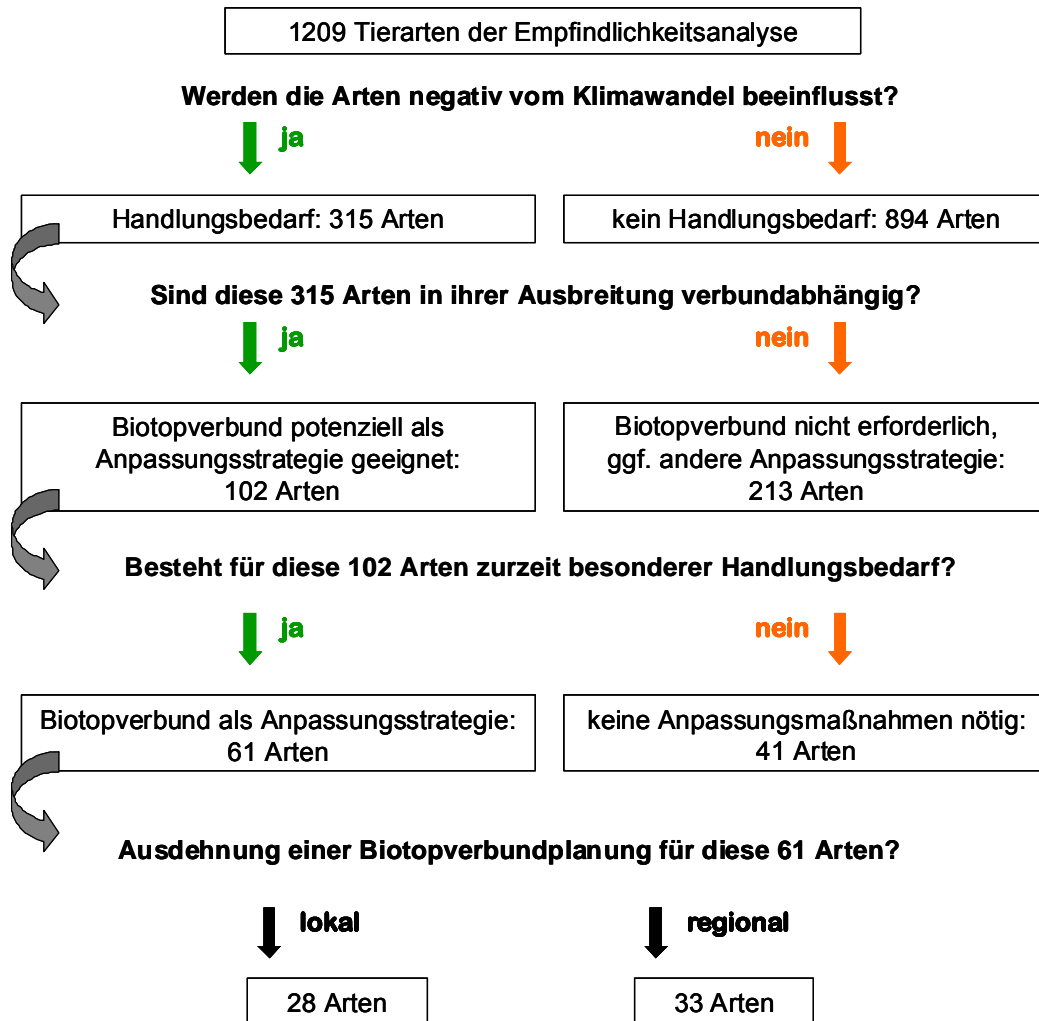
1209 Tierarten der Empfindlichkeitsanalyse

Werden die Arten negativ vom Klimawandel beeinflusst?

ja

nein

Handlungsbedarf: 315 Arten

kein Handlungsbedarf: 894 Arten

Sind diese 315 Arten in ihrer Ausbreitung verbundabhängig?

ja

nein

Biotopverbund potenziell als Anpassungsstrategie geeignet: 102 Arten

Biotopverbund nicht erforderlich, ggf. andere Anpassungsstrategie: 213 Arten

Besteht für diese 102 Arten zurzeit besonderer Handlungsbedarf?

ja

nein

Biotopverbund als Anpassungsstrategie: 61 Arten

keine Anpassungsmaßnahmen nötig: 41 Arten

Ausdehnung einer Biotopverbundplanung für diese 61 Arten?

lokal

regional

28 Arten

33 Arten